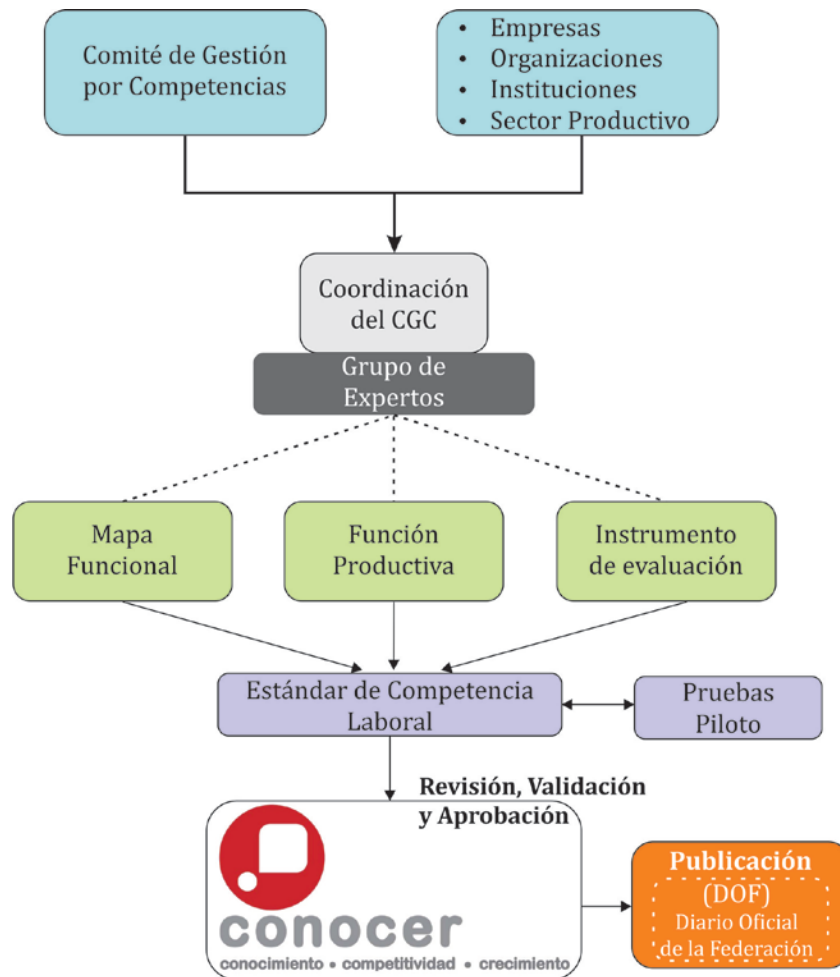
Comité de Gestión por Competencias

• Empresas
• Organizaciones
• Instituciones
• Sector Productivo

Coordinación del CGC

Grupo de Expertos

Mapa Funcional

Función Productiva

Instrumento de evaluación

Estándar de Competencia Laboral

Pruebas Piloto

Revisión, Validación y Aprobación

conocer
conocimiento • competitividad • crecimiento

Publicación
(DOF)
Diario Oficial de la Federación